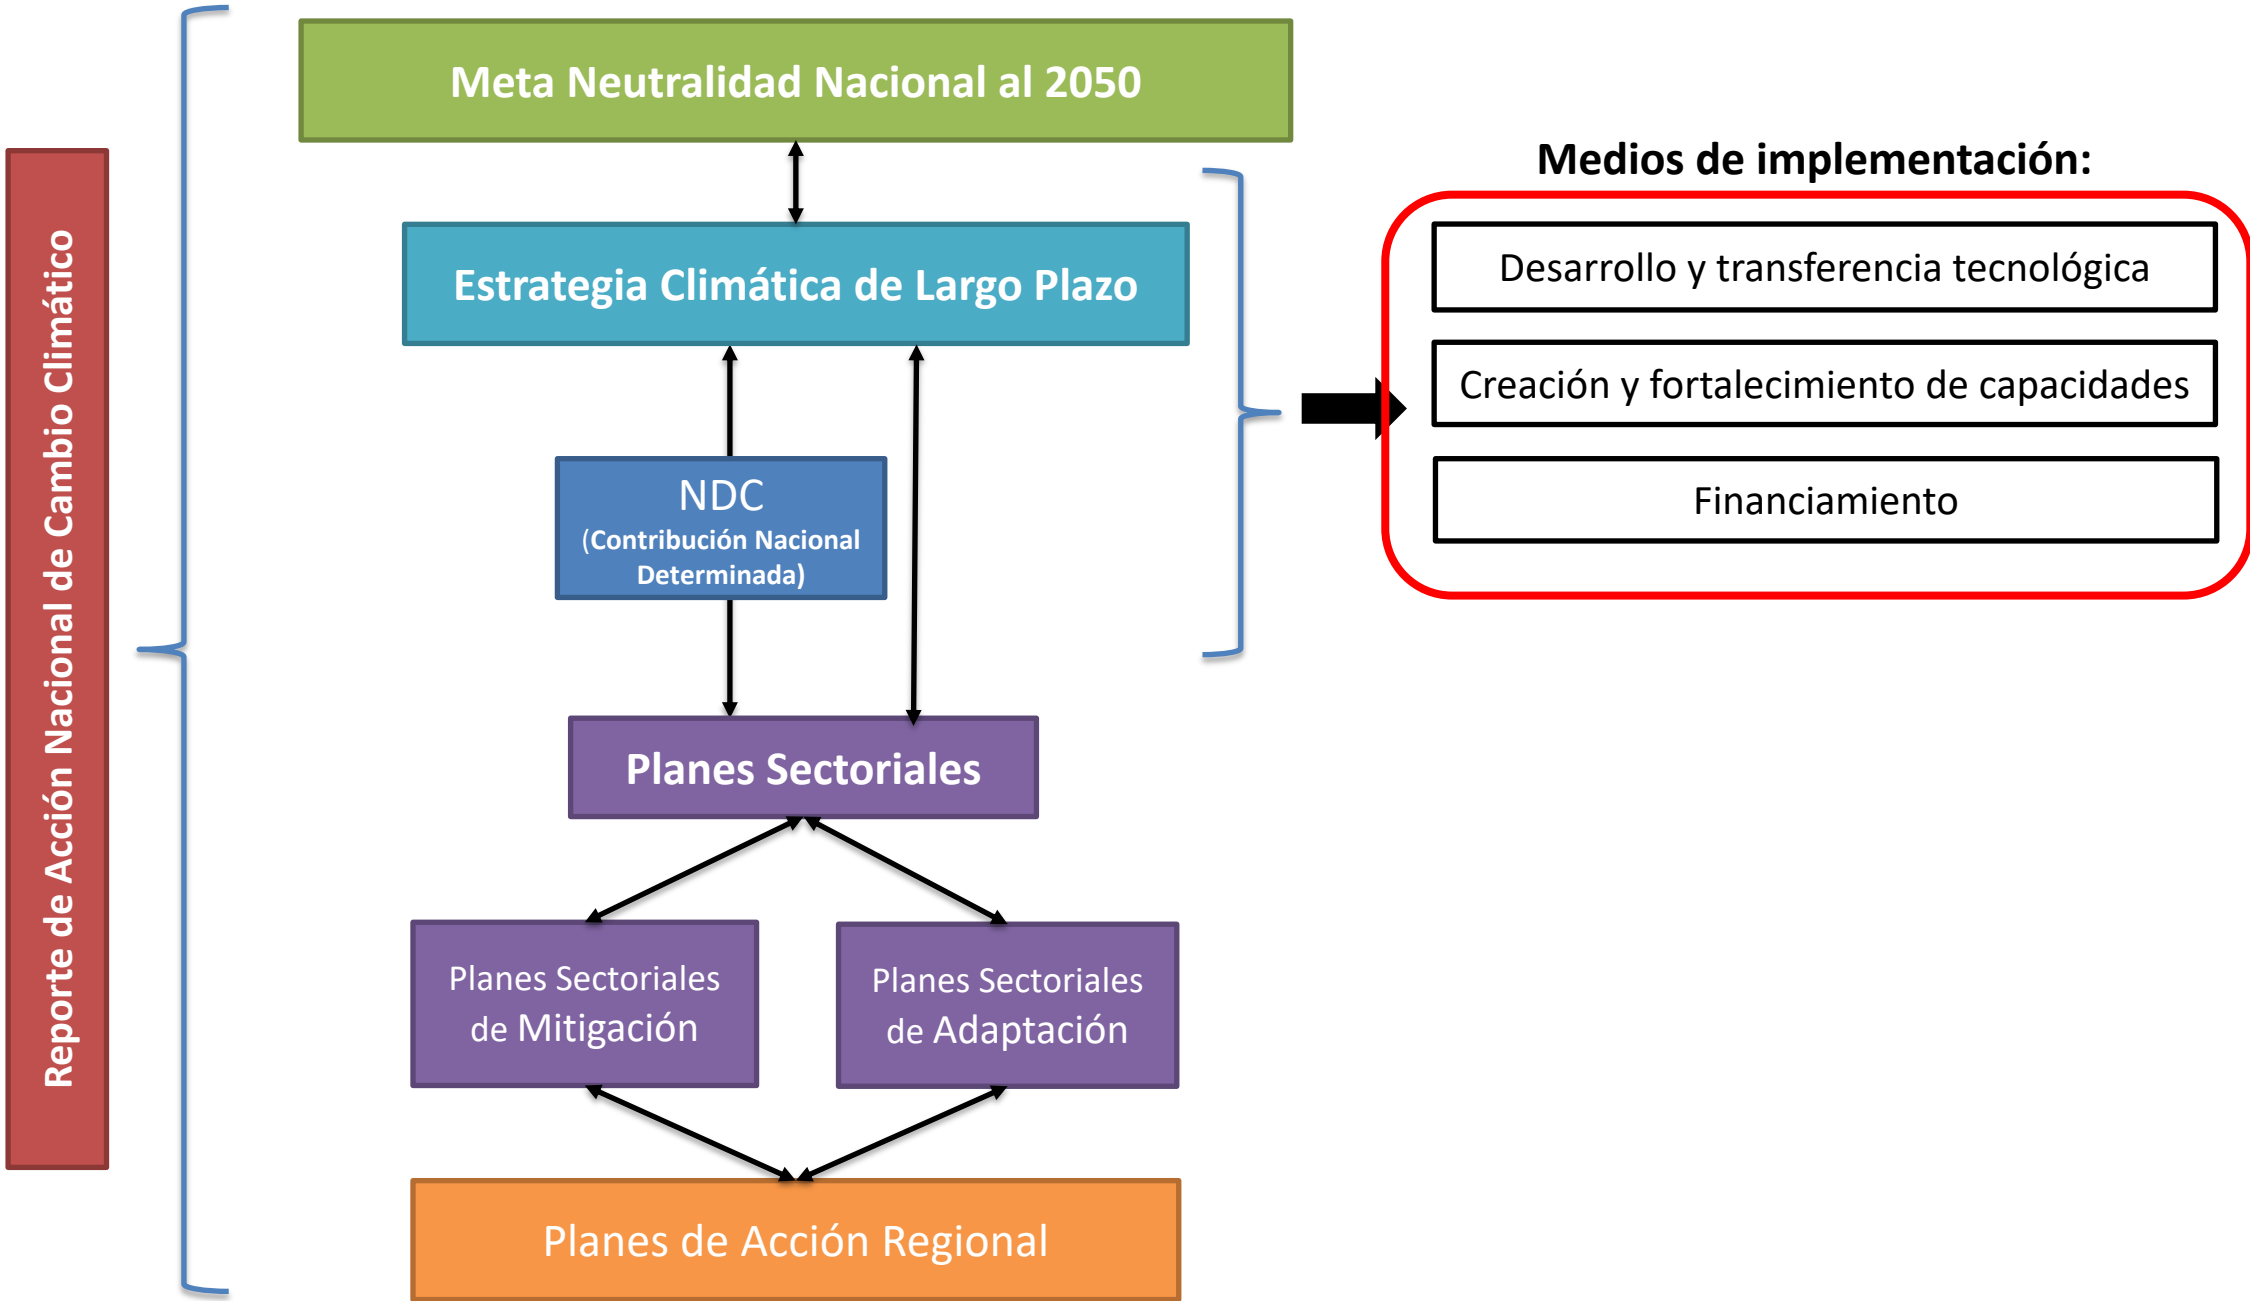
Reporte de Acción Nacional de Cambio Climático

Meta Neutralidad Nacional al 2050

Estrategia Climática de Largo Plazo

NDC
(Contribución Nacional Determinada)

Planes Sectoriales

Planes Sectoriales de Mitigación

Planes Sectoriales de Adaptación

Planes de Acción Regional

Medios de implementación:

Desarrollo y transferencia tecnológica

Creación y fortalecimiento de capacidades

Financiamiento